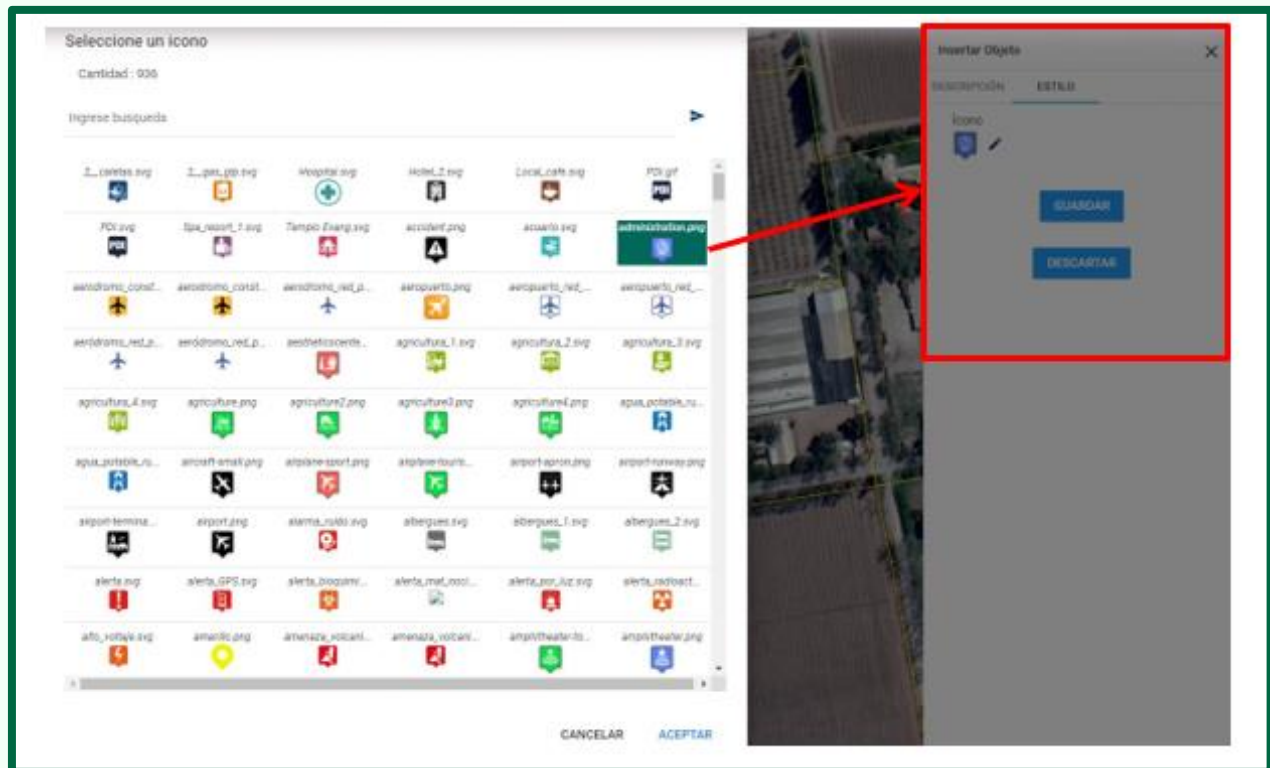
Seleccione un icono

Cantidad : 936

Ingrese busqueda

| 2_caletas.svg | 2_gas_glp.svg | Hospital.svg | Hotel_2.svg | Local_cafe.svg | POI.gif |
|---|---|---|---|---|---|
| POI.svg | Spa_resort_1.svg | Templo Evang.svg | accident.png | acuario.svg | administration.png |
| aerodromo_const... | aerodromo_const... | aerodromo_red_p... | aeropuerto.png | aeropuerto_red_... | aeropuerto_red_... |
| aerodromo_red_p... | aerodromo_red_p... | aestheticscente... | agricultura_1.svg | agricultura_2.svg | agricultura_3.svg |
| agricultura_4.svg | agriculture.png | agriculture2.png | agriculture3.png | agriculture4.png | agua_potable_ru... |
| agua_potable_ru... | aircraft-small.png | airplane-sport.png | airplane-touris... | airport-apron.png | airport-runway.png |
| airport-termina... | airport.png | alarma_ruido.svg | albergues.svg | albergues_1.svg | albergues_2.svg |
| alerta.svg | alerta_GPS.svg | alerta_bloqueo... | alerta_mat_noci... | alerta_por_luz.svg | alerta_radioact... |
| alto_voltaje.svg | amarillo.png | amenaza_volcani... | amenaza_volcani... | amphitheater-to... | amphitheater.png |

CANCELAR ACEPTAR

Insertar Objeto

DESCRIPCIÓN ESTILO

Icono

GUARDAR

DESCARTAR